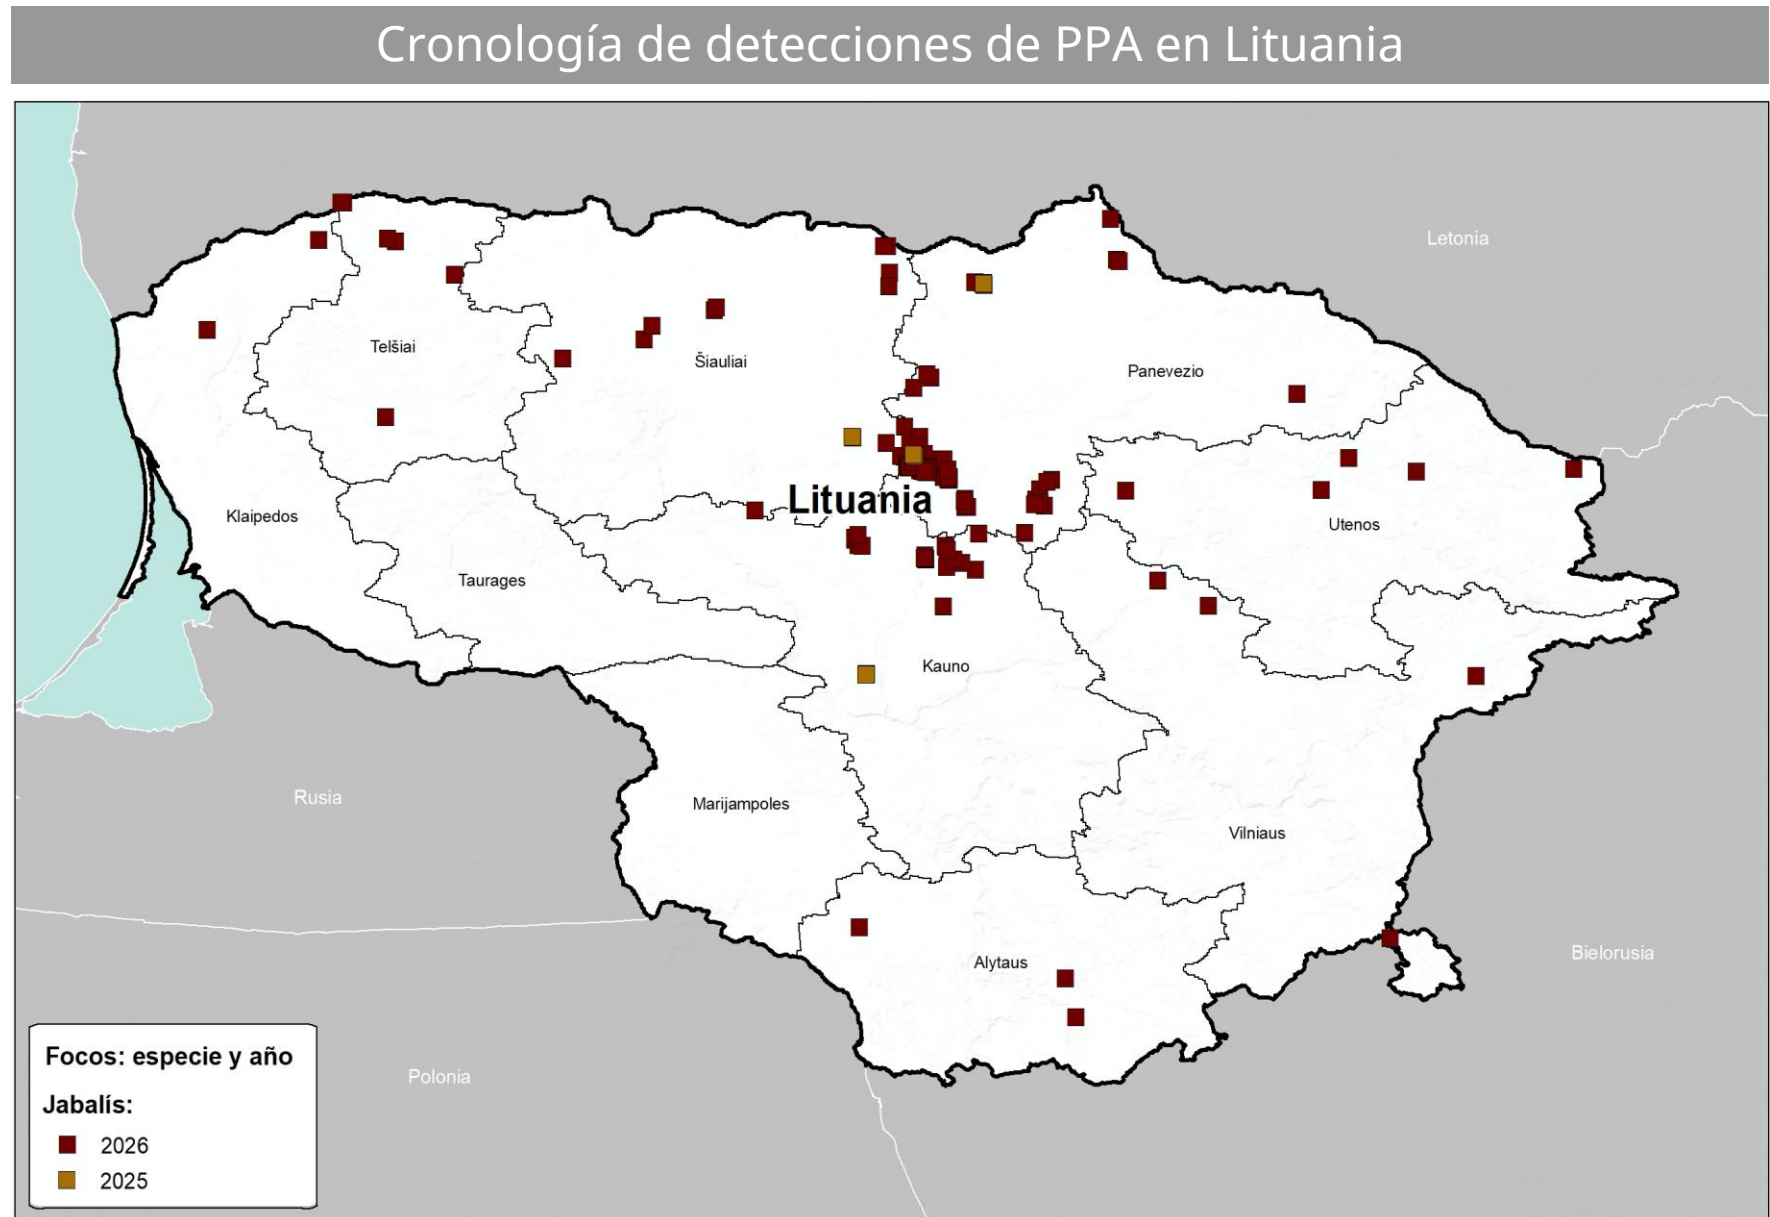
Cronología de detecciones de PPA en Lituania

Letonia

Telšiai

Šiauliai

Panevezio

Lituania

Klaipedos

Utenos

Taurages

Kauno

Rusia

Marijampoles

Vilniaus

Bielorusia

Alytaus

Polonia

Focos: especie y año

Jabalís:

2026

2025